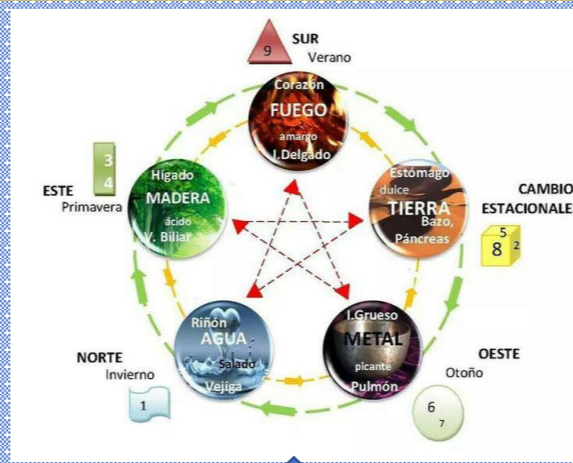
9
SUR
Verano

Corazón
FUEGO
amargo
I.Delgado

3
4
ESTE
Primavera

Hígado
MADERA
ácido
V. Biliar

Estómago
dulce
TIERRA
Bazo,
Páncreas

CAMBIO
ESTACIONALE

5
8
2

Riñón
AGUA
Salado
Vejiga

I.Grueso
METAL
picante
Pulmón

NORTE
Invierno
1

OESTE
Otoño
6
7